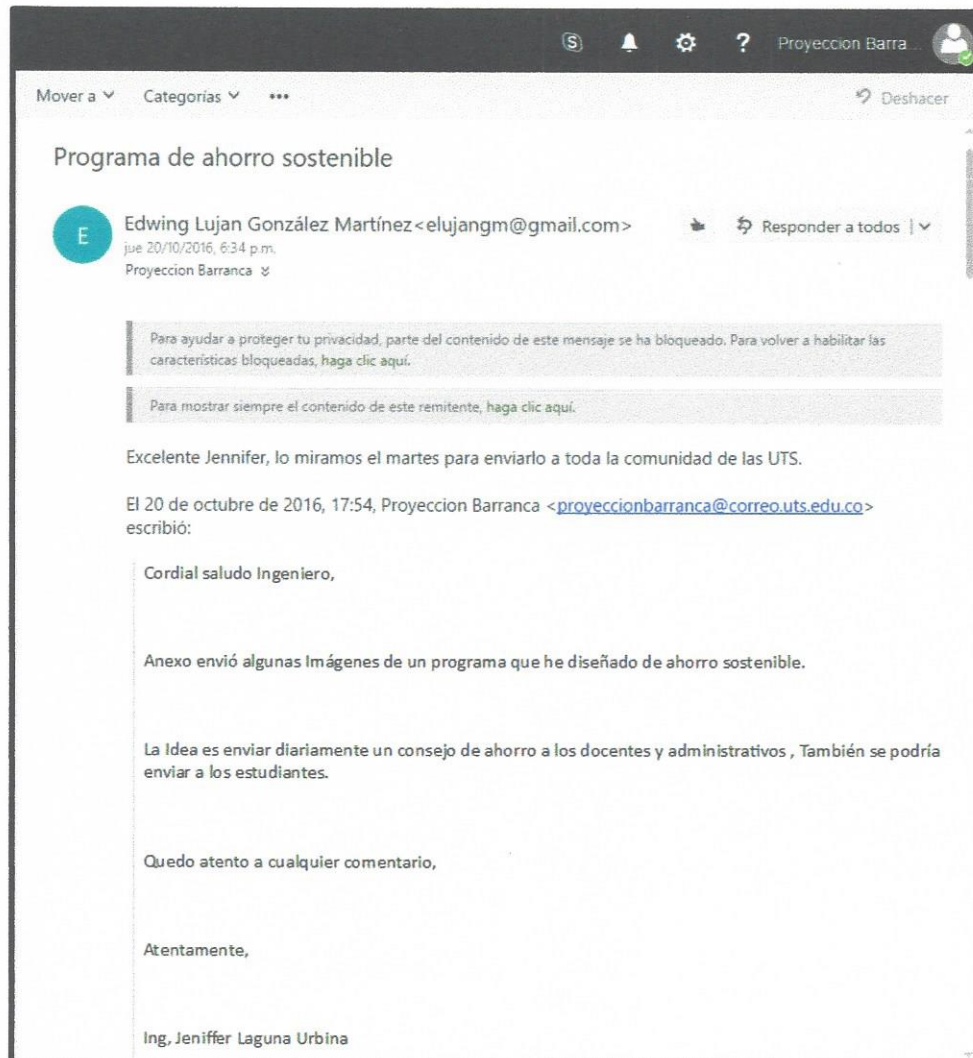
S ? Proyeccion Barra...

Mover a ˅ Categorías ˅ ••• Deshacer

Programa de ahorro sostenible

E

Edwing Lujan González Martínez<elujangm@gmail.com>
jue 20/10/2016, 6:34 p.m.
Proyeccion Barranca ¥

Responder a todos | ˅

Para ayudar a proteger tu privacidad, parte del contenido de este mensaje se ha bloqueado. Para volver a habilitar las características bloqueadas, haga clic aquí.

Para mostrar siempre el contenido de este remitente, haga clic aquí.

Excelente Jennifer, lo miramos el martes para enviarlo a toda la comunidad de las UTS.

El 20 de octubre de 2016, 17:54, Proyeccion Barranca <proyeccionbarranca@correo.uts.edu.co> escribió:

Cordial saludo Ingeniero,

Anexo envió algunas Imágenes de un programa que he diseñado de ahorro sostenible.

La Idea es enviar diariamente un consejo de ahorro a los docentes y administrativos , También se podría enviar a los estudiantes.

Quedo atento a cualquier comentario,

Atentamente,

Ing, Jeniffer Laguna Urbina